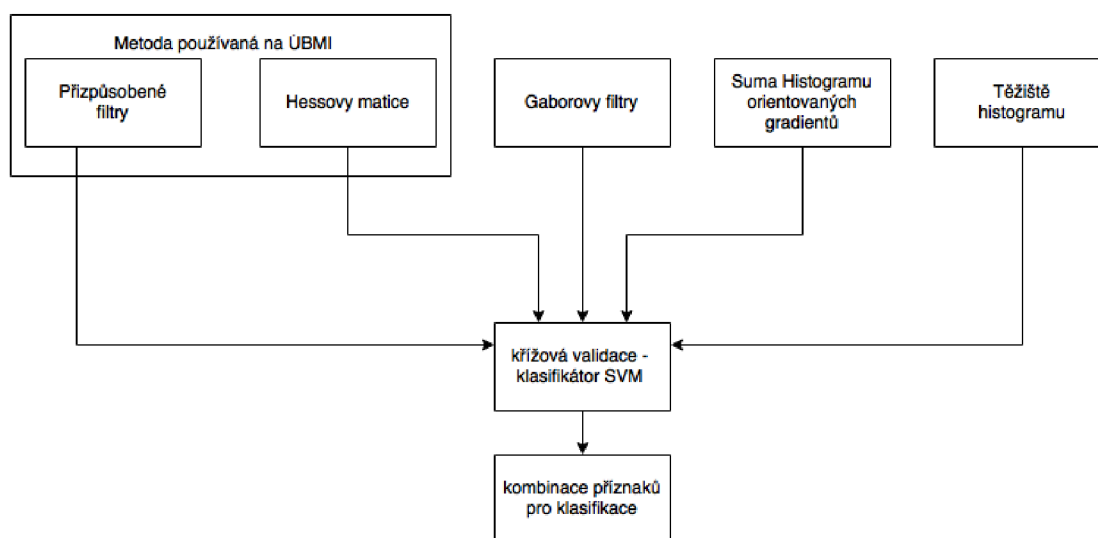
Metoda používaná na ÚBMI

Přizpůsobené filtry

Hessovy matice

Gaborovy filtry

Suma Histogramu orientovaných gradientů

Těžiště histogramu

křížová validace - klasifikátor SVM

kombinace příznaků pro klasifikace